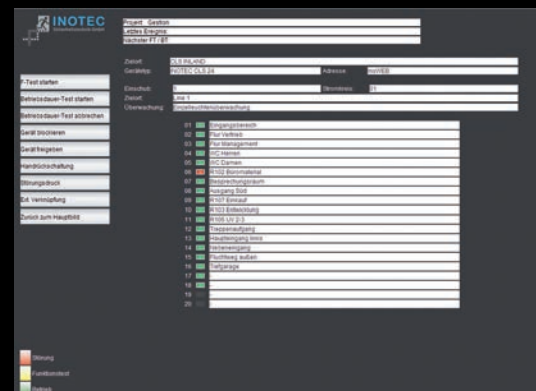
INOTEC

Projekt: Gestion
Letztes Ereignis
Nächster FT / BT

Zielort: CLS INLAND
Gerätetyp: INOTEC CLS 24
Adresse: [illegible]

Einschub: 5
Stromkreis: 01
Zielort: Line 1
Überwachung: Einzelleuchtenüberwachung

F-Test starten
Betriebsdauer-Test starten
Betriebsdauer-Test abbrechen
Gerät blockieren
Gerät freigeben
Handrückschaltung
Störungsdruck
Ext. Verknüpfung
Zurück zum Hauptbild

01 Eingangsbereich
02 Flur Vertrieb
03 Flur Management
04 WC Herren
05 WC Damen
06 R102 Büromaterial
07 Besprechungsraum
08 Ausgang Süd
09 R107 Einkauf
10 R103 Entwicklung
11 R105 UV 2/3
12 Treppenaufgang
13 Haupteingang innen
14 Verteileingang
15 Fluchtweg außen
16 Tiefgarage
17 -
18 -
19 -
20 -

Störung
Funktionstest
Betrieb